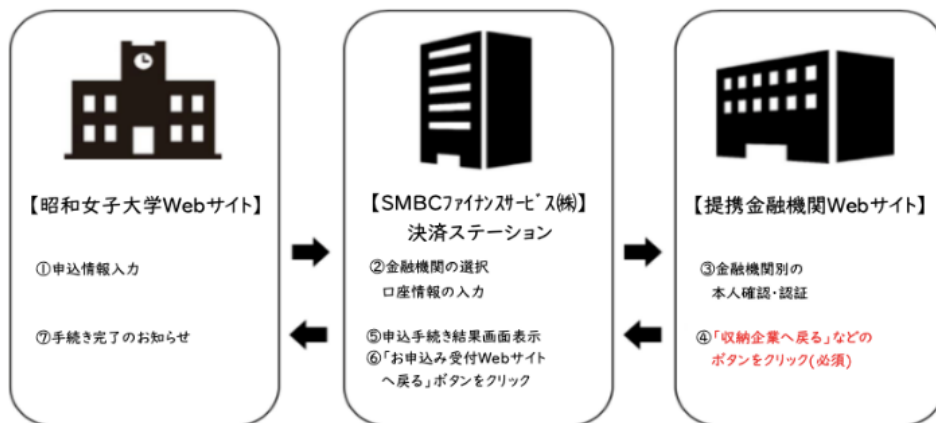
【昭和女子大学Webサイト】

①申込情報入力

⑦手続き完了のお知らせ

【SMBCﾌｧｲﾅﾝｽｻｰﾋﾞｽ㈱】
決済ステーション

②金融機関の選択
口座情報の入力

⑤申込手続き結果画面表示
⑥「お申込み受付Webサイトへ戻る」ボタンをクリック

【提携金融機関Webサイト】

③金融機関別の
本人確認・認証

④「収納企業へ戻る」などの
ボタンをクリック(必須)